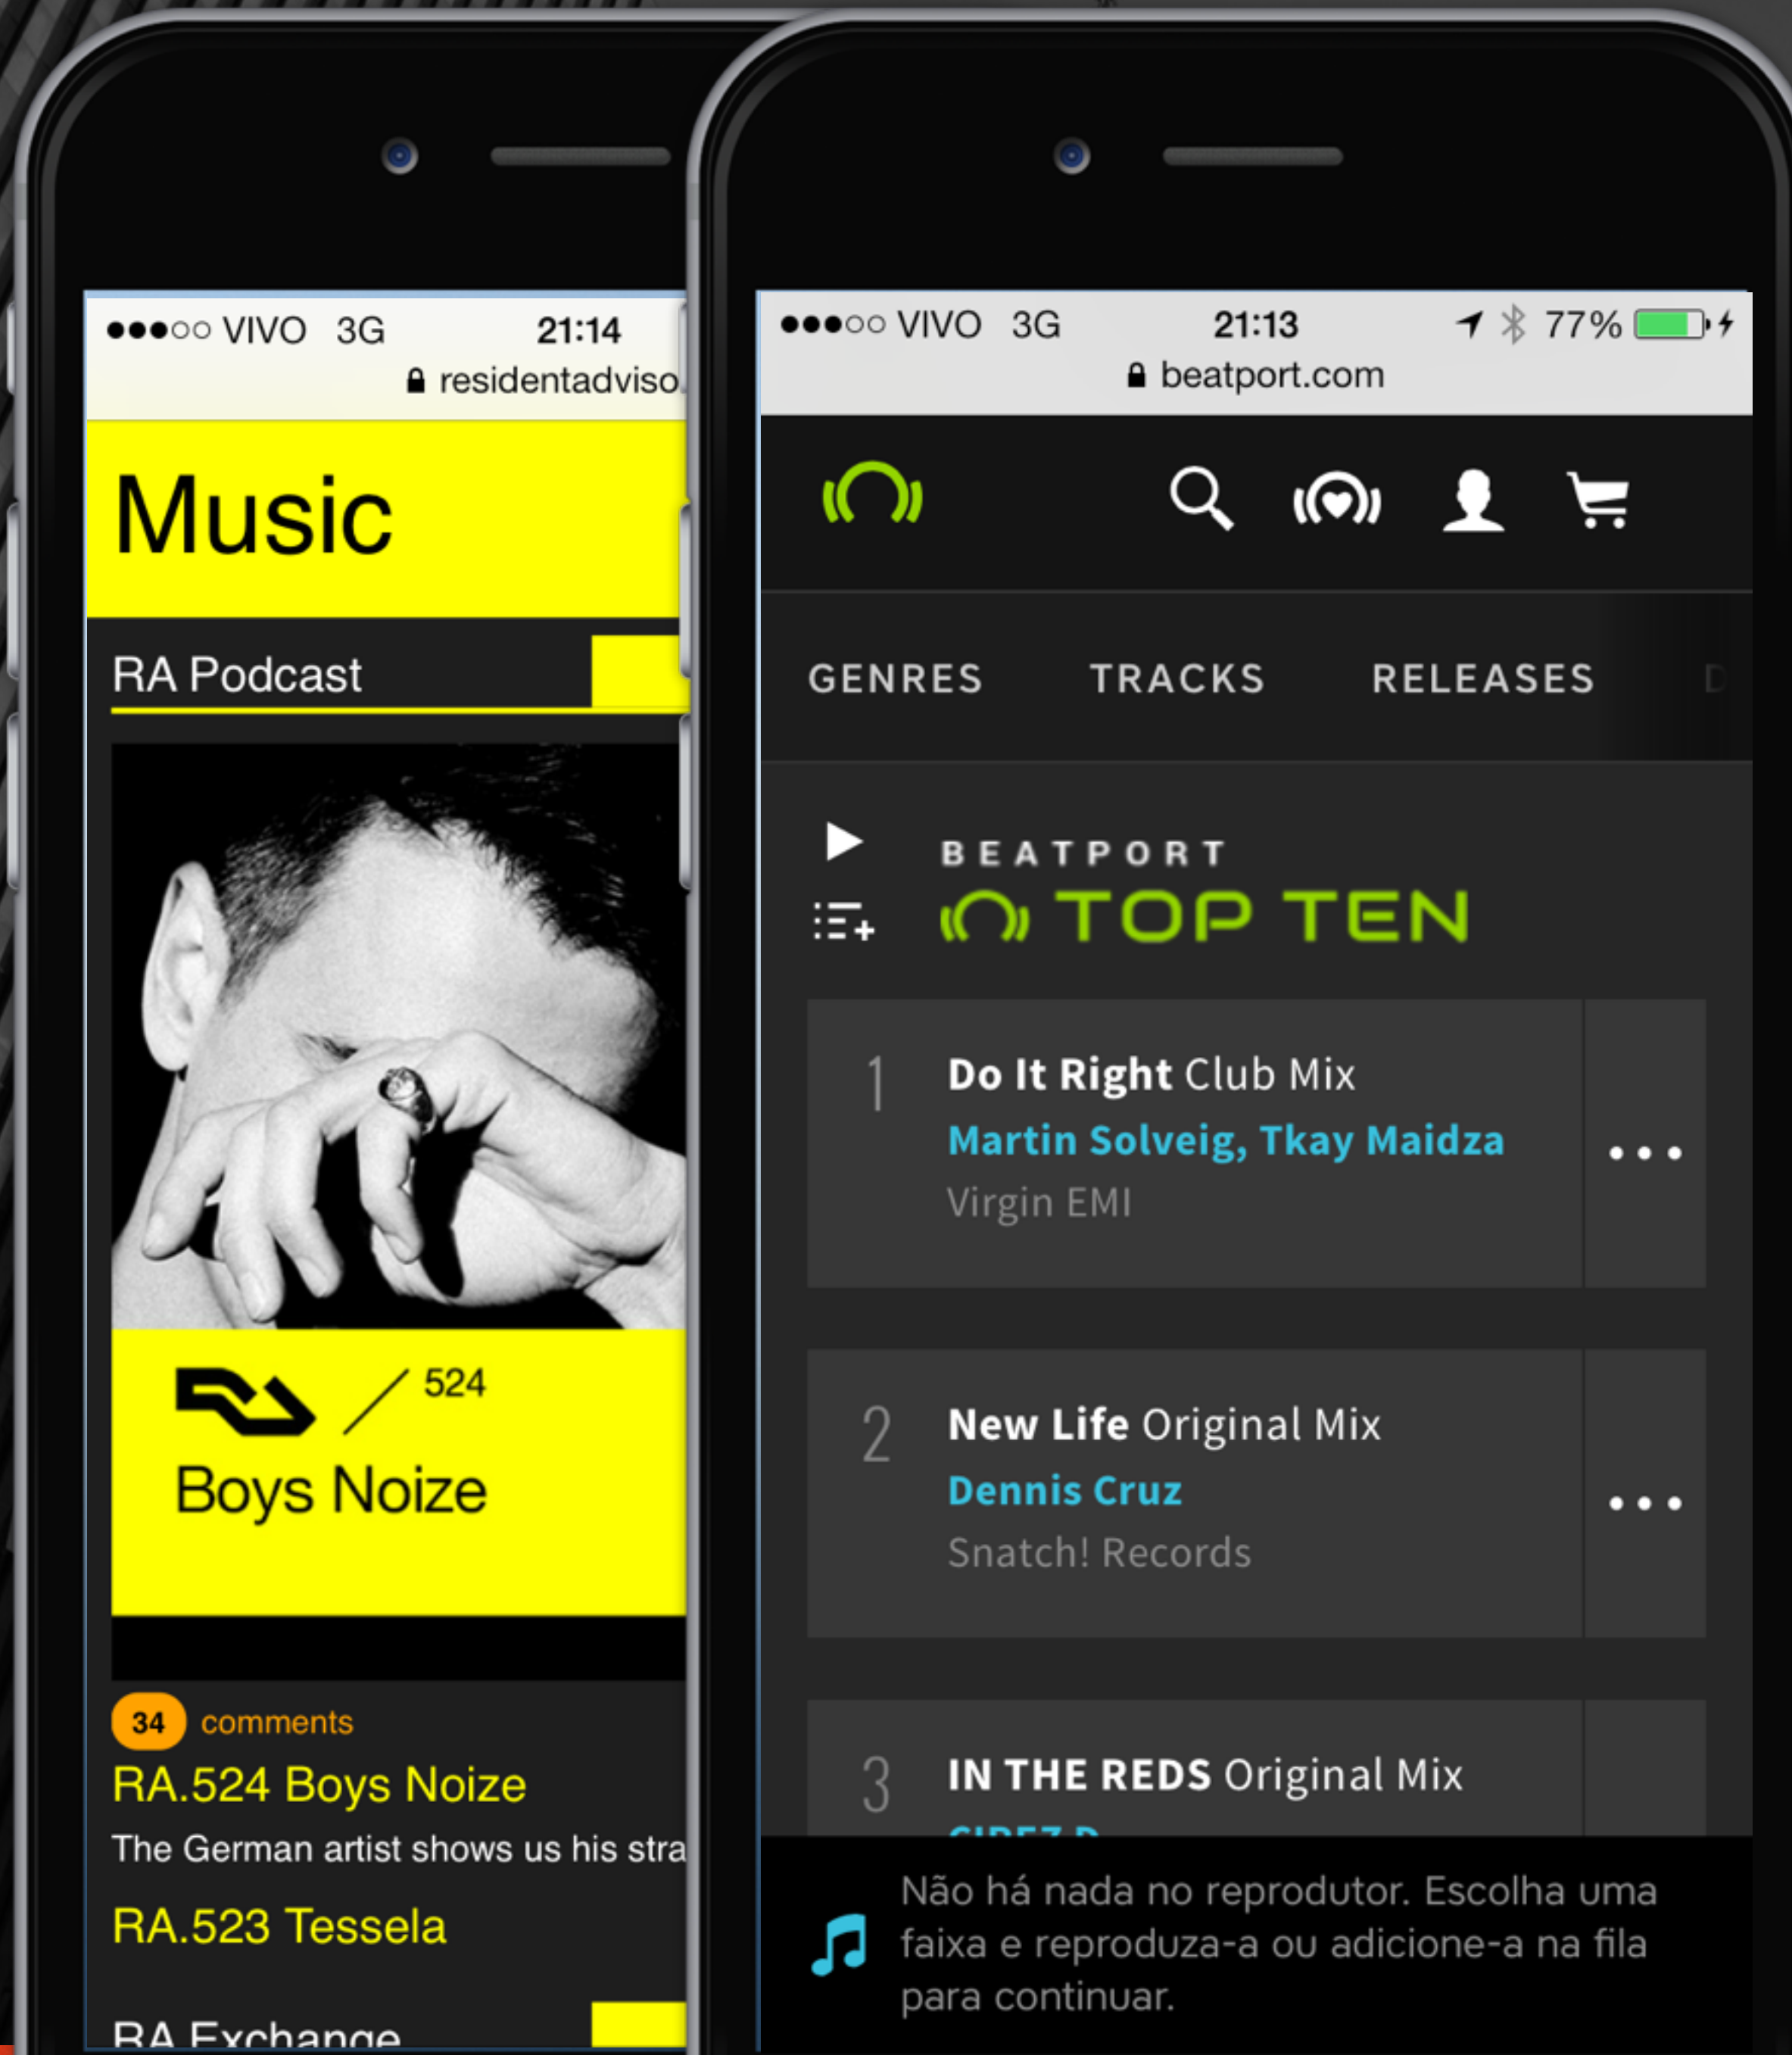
●●●○○ VIVO 3G 21:14
residentadviso

Music

RA Podcast

524

Boys Noize

34 comments

RA.524 Boys Noize

The German artist shows us his stra

RA.523 Tessela

RA Exchange

●●●○○ VIVO 3G 21:13 77%
beatport.com

GENRES TRACKS RELEASES

BEATPORT
TOP TEN

1 Do It Right Club Mix
Martin Solveig, Tkay Maidza
Virgin EMI

2 New Life Original Mix
Dennis Cruz
Snatch! Records

3 IN THE REDS Original Mix
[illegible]

Não há nada no reprodutor. Escolha uma faixa e reproduza-a ou adicione-a na fila para continuar.